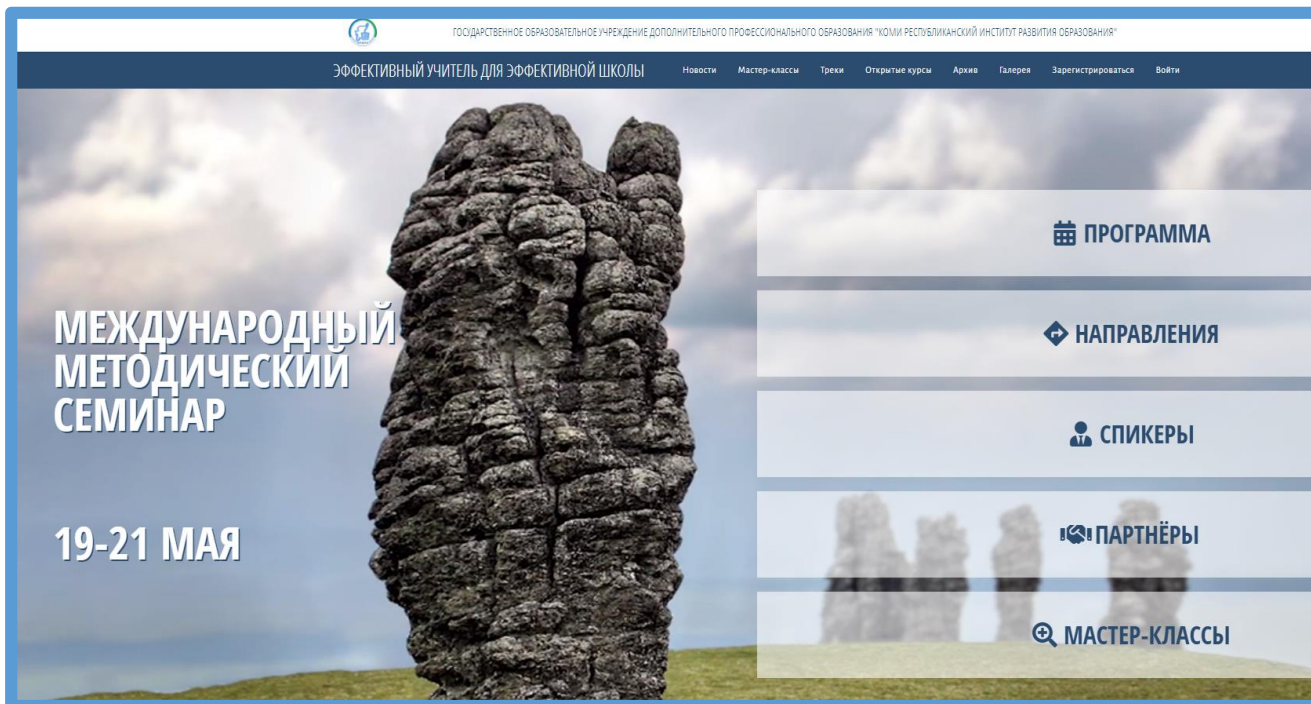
ГОСУДАРСТВЕННОЕ ОБРАЗОВАТЕЛЬНОЕ УЧРЕЖДЕНИЕ ДОПОЛНИТЕЛЬНОГО ПРОФЕССИОНАЛЬНОГО ОБРАЗОВАНИЯ "КОМИ РЕСПУБЛИКАНСКИЙ ИНСТИТУТ РАЗВИТИЯ ОБРАЗОВАНИЯ"

ЭФФЕКТИВНЫЙ УЧИТЕЛЬ ДЛЯ ЭФФЕКТИВНОЙ ШКОЛЫ

Новости Мастер-классы Треки Открытые курсы Архив Галерея Зарегистрироваться Войти

МЕЖДУНАРОДНЫЙ МЕТОДИЧЕСКИЙ СЕМИНАР

19-21 МАЯ

ПРОГРАММА

НАПРАВЛЕНИЯ

СПИКЕРЫ

ПАРТНЁРЫ

МАСТЕР-КЛАССЫ